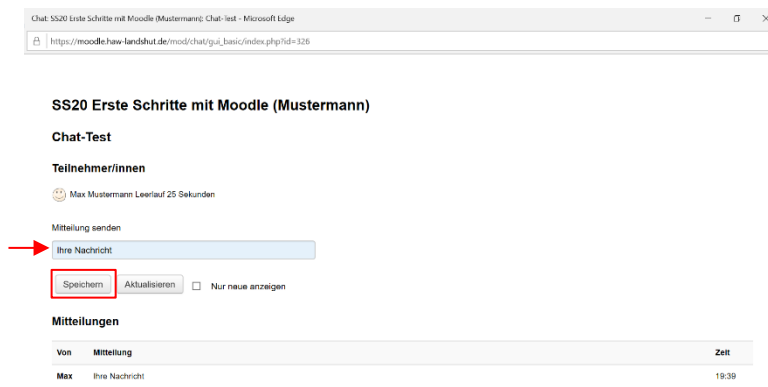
Chat: SS20 Erste Schritte mit Moodle (Mustermann): Chat-Test - Microsoft Edge

https://moodle.haw-landshut.de/mod/chat/gui_basic/index.php?id=326

SS20 Erste Schritte mit Moodle (Mustermann)

Chat-Test

Teilnehmer/innen

Max Mustermann Leerlauf 25 Sekunden

Mitteilung senden

Ihre Nachricht

Speichern Aktualisieren Nur neue anzeigen

Mitteilungen

| Von | Mitteilung | Zeit |
|---|---|---|
| Max | Ihre Nachricht | 19:39 |